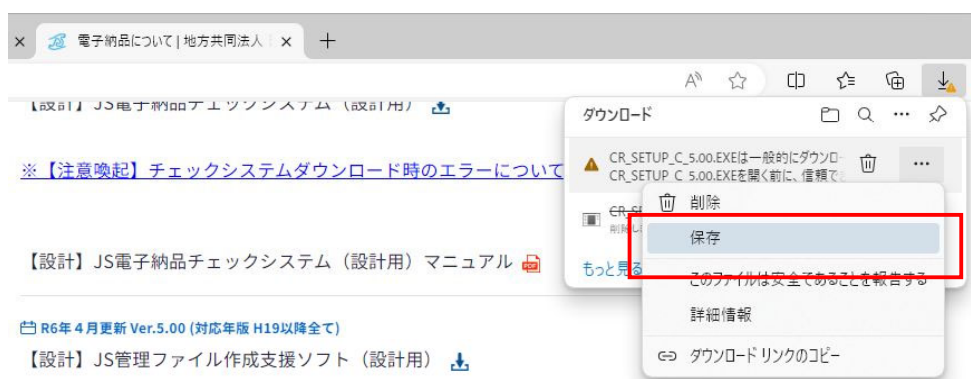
電子納品について | 地方共同法人 ×

【設計】JS電子納品チェックシステム（設計用）

※【注意喚起】チェックシステムダウンロード時のエラーについて

【設計】JS電子納品チェックシステム（設計用）マニュアル

R6年4月更新 Ver.5.00 (対応年版 H19以降全て)

【設計】JS管理ファイル作成支援ソフト（設計用）

ダウンロード

CR_SETUP_C_5.00.EXEは一般的にダウンロ
CR_SETUP_C_5.00.EXEを開く前に、信頼で

CR_SE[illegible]
削除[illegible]

もっと見る

削除

保存

このファイルは安全であることを報告する

詳細情報

ダウンロード リンクのコピー